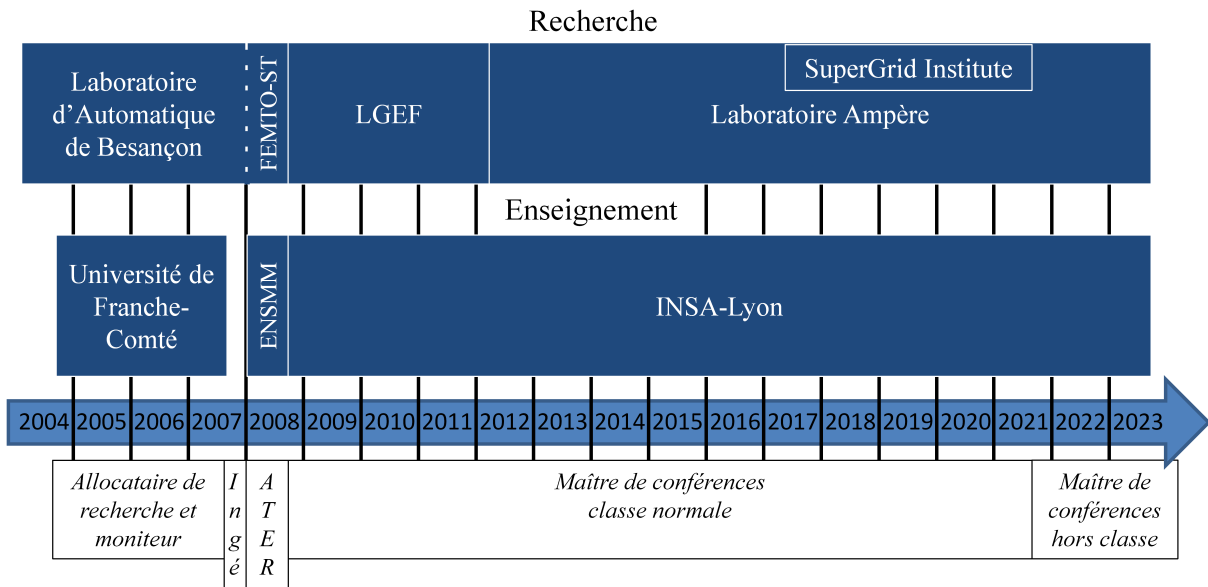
Recherche

Laboratoire d'Automatique de Besançon

FEMTO-ST

LGEF

SuperGrid Institute

Laboratoire Ampère

Enseignement

Université de Franche-Comté

ENSMM

INSA-Lyon

2004 2005 2006 2007 2008 2009 2010 2011 2012 2013 2014 2015 2016 2017 2018 2019 2020 2021 2022 2023

*Allocataire de recherche et moniteur*

*Ingé*

*ATER*

*Maître de conférences classe normale*

*Maître de conférences hors classe*